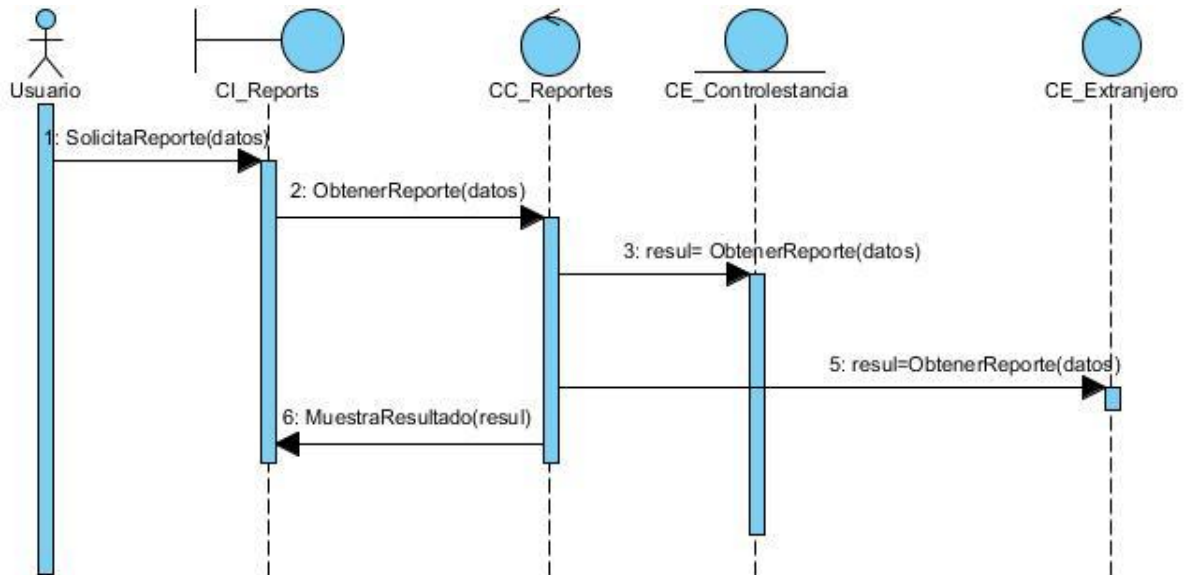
Usuario

CI_Reports

CC_Reportes

CE_Controlestancia

CE_Extranjero

1: SolicitaReporte(datos)

2: ObtenerReporte(datos)

3: resul= ObtenerReporte(datos)

5: resul=ObtenerReporte(datos)

6: MuestraResultado(resul)